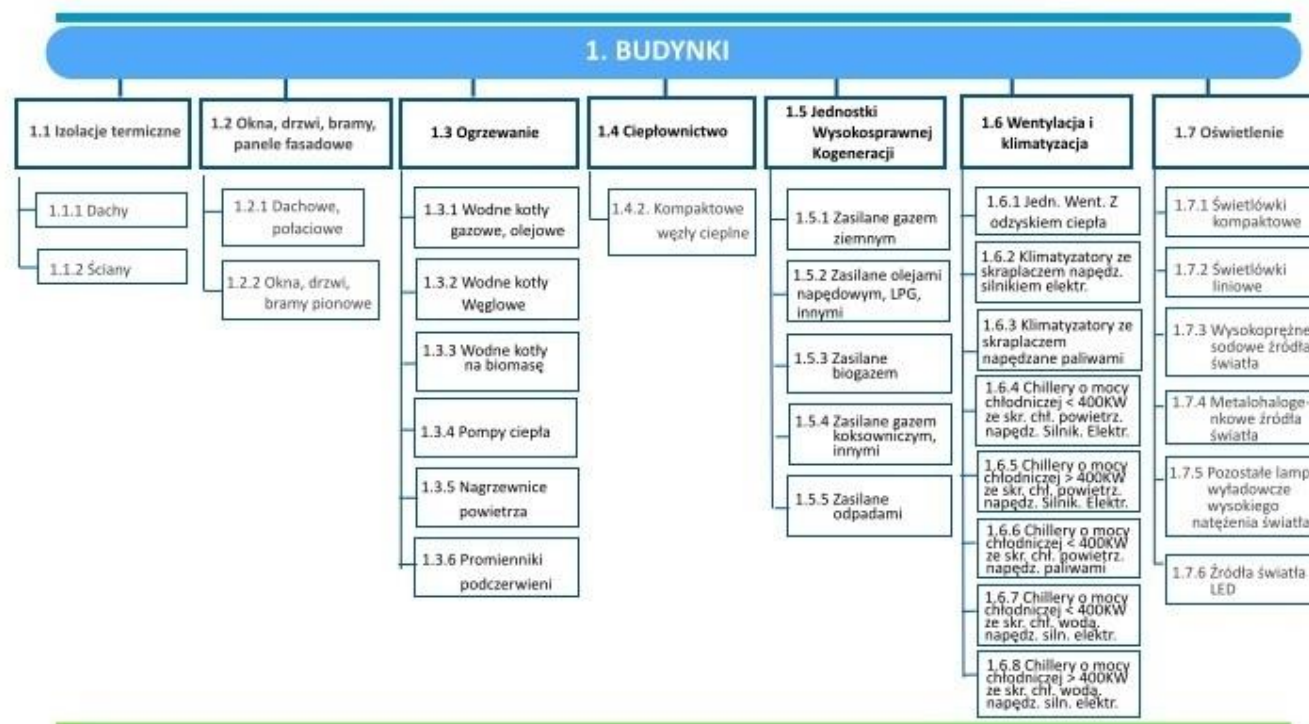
1. BUDYNKI

1.1 Izolacje termiczne

1.1.1 Dachy

1.1.2 Ściany

1.2 Okna, drzwi, bramy, panele fasadowe

1.2.1 Dachowe, połaciowe

1.2.2 Okna, drzwi, bramy pionowe

1.3 Ogrzewanie

1.3.1 Wodne kotły gazowe, olejowe

1.3.2 Wodne kotły Węglowe

1.3.3 Wodne kotły na biomasę

1.3.4 Pompy ciepła

1.3.5 Nagrzewnice powietrza

1.3.6 Promienniki podczerwieni

1.4 Ciepłownictwo

1.4.2. Kompaktowe węzły cieplne

1.5 Jednostki Wysokosprawnej Kogeneracji

1.5.1 Zasilane gazem ziemnym

1.5.2 Zasilane olejami napędowym, LPG, innymi

1.5.3 Zasilane biogazem

1.5.4 Zasilane gazem koksowniczym, innymi

1.5.5 Zasilane odpadami

1.6 Wentylacja i klimatyzacja

1.6.1 Jedn. Went. Z odzyskiem ciepła

1.6.2 Klimatyzatory ze skraplaczem napędz. silnikiem elektr.

1.6.3 Klimatyzatory ze skraplaczem napędzane paliwami

1.6.4 Chillery o mocy chłodniczej < 400KW ze skr. chł. powietrz. napędz. Silnik. Elektr.

1.6.5 Chillery o mocy chłodniczej > 400KW ze skr. chł. powietrz. napędz. Silnik. Elektr.

1.6.6 Chillery o mocy chłodniczej < 400KW ze skr. chł. powietrz. napędz. paliwami

1.6.7 Chillery o mocy chłodniczej < 400KW ze skr. chł. wodą, napędz. siln. elektr.

1.6.8 Chillery o mocy chłodniczej > 400KW ze skr. chł. wodą, napędz. siln. elektr.

1.7 Oświetlenie

1.7.1 Świetlówki kompaktowe

1.7.2 Świetlówki liniowe

1.7.3 Wysokoprężne sodowe źródła światła

1.7.4 Metalohalogenkowe źródła światła

1.7.5 Pozostałe lamp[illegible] wyładowcze wysokiego natężenia światła

1.7.6 Źródła światła LED